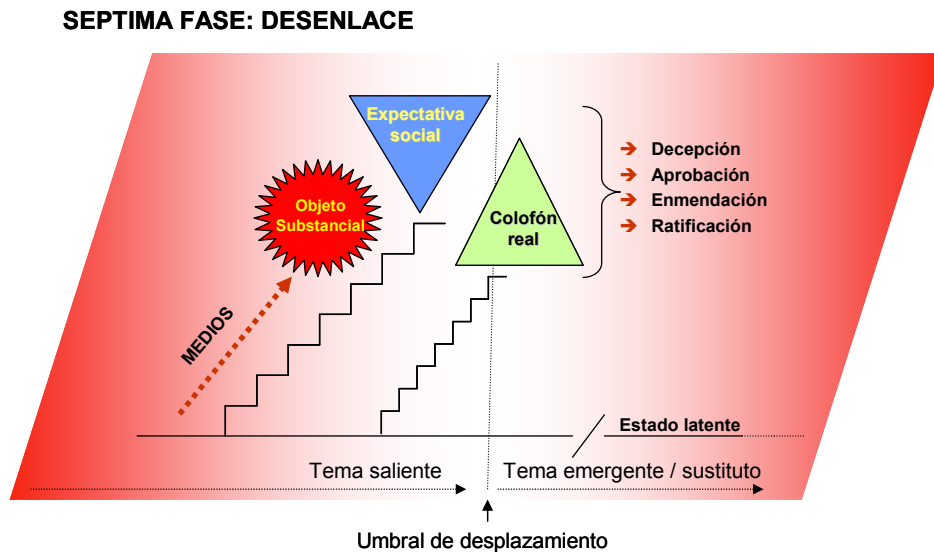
SEPTIMA FASE: DESENLACE

Expectativa social

Objeto Substancial

Colofón real

Decepción
Aprobación
Enmendación
Ratificación

MEDIOS

Estado latente

Tema saliente

Tema emergente / sustituto

Umbral de desplazamiento